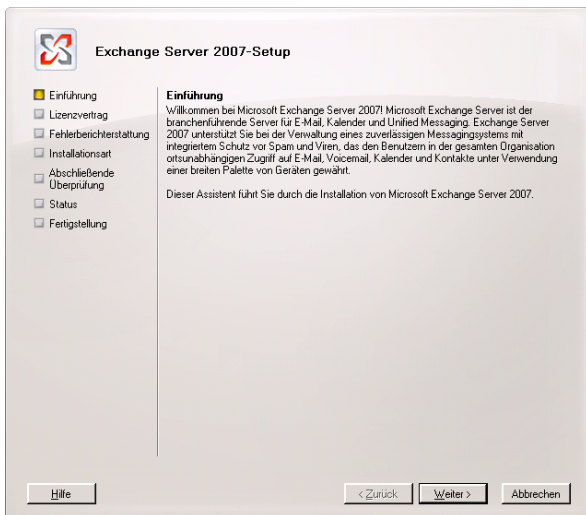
Exchange Server 2007-Setup

Einführung
Lizenzvertrag
Fehlerberichterstattung
Installationsart
Abschließende Überprüfung
Status
Fertigstellung

Einführung

Willkommen bei Microsoft Exchange Server 2007! Microsoft Exchange Server ist der branchenführende Server für E-Mail, Kalender und Unified Messaging. Exchange Server 2007 unterstützt Sie bei der Verwaltung eines zuverlässigen Messagingsystems mit integriertem Schutz vor Spam und Viren, das den Benutzern in der gesamten Organisation ortsunabhängigen Zugriff auf E-Mail, Voicemail, Kalender und Kontakte unter Verwendung einer breiten Palette von Geräten gewährt.

Dieser Assistent führt Sie durch die Installation von Microsoft Exchange Server 2007.

Hilfe

< Zurück

Weiter >

Abbrechen